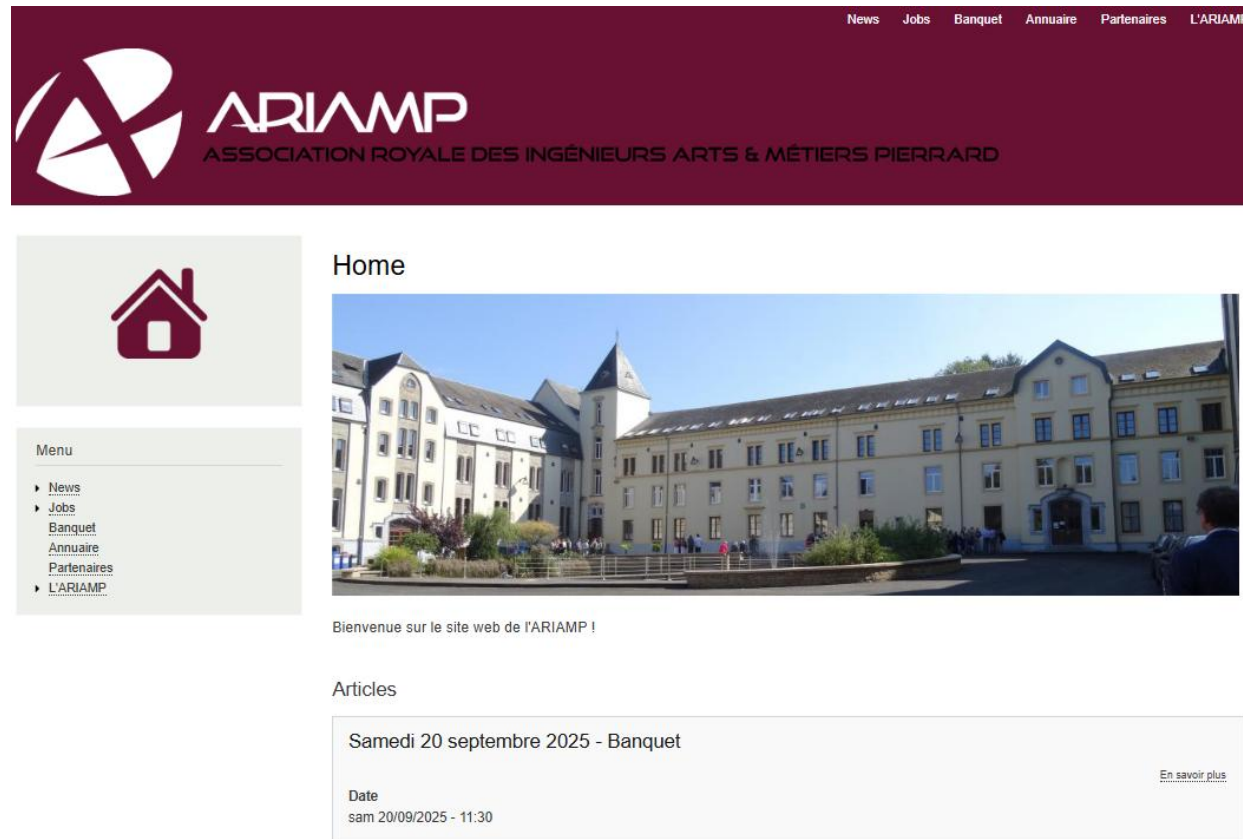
News Jobs Banquet Annuaire Partenaires L'ARIAM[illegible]

ARIAMP
ASSOCIATION ROYALE DES INGÉNIEURS ARTS & MÉTIERS PIERRARD

Menu

News
Jobs
Banquet
Annuaire
Partenaires
L'ARIAMP

Home

Bienvenue sur le site web de l'ARIAMP !

Articles

Samedi 20 septembre 2025 - Banquet

En savoir plus

Date
sam 20/09/2025 - 11:30